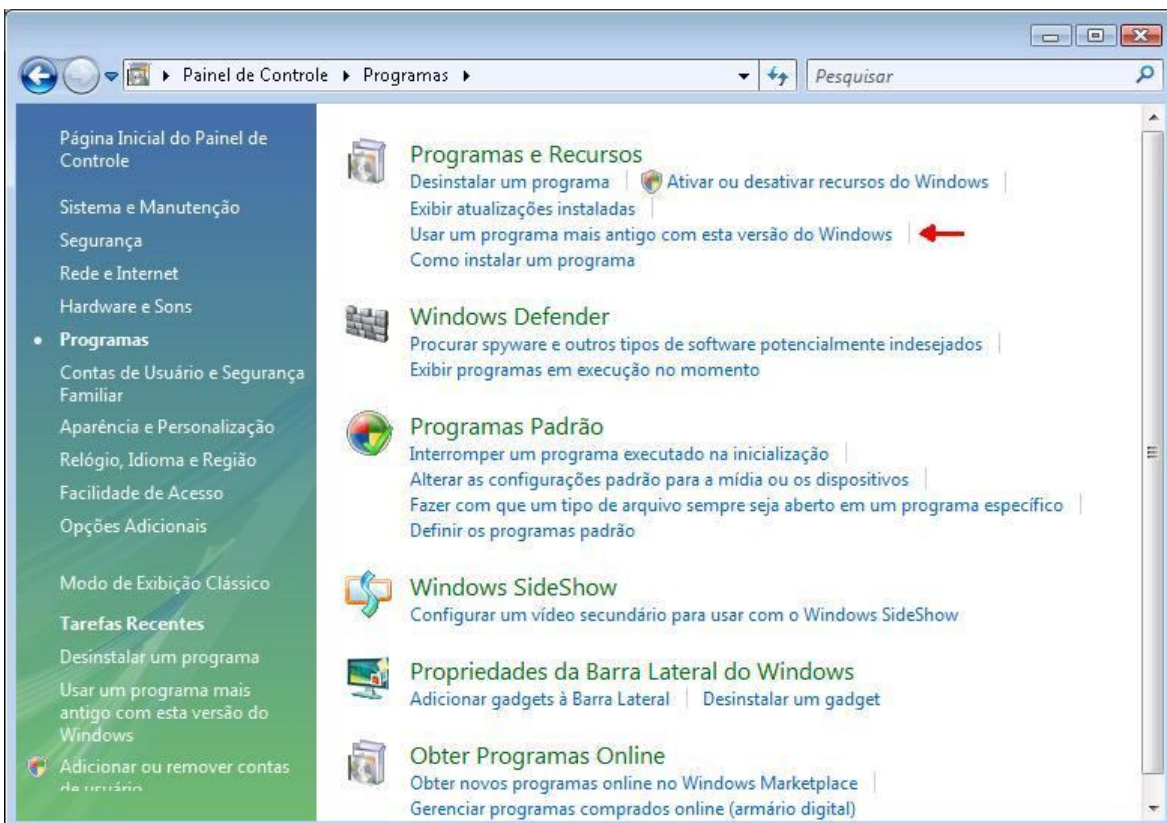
▸ Painel de Controle ▸ Programas ▸

Pesquisar

Página Inicial do Painel de Controle

Sistema e Manutenção

Segurança

Rede e Internet

Hardware e Sons

• Programas

Contas de Usuário e Segurança Familiar

Aparência e Personalização

Relógio, Idioma e Região

Facilidade de Acesso

Opções Adicionais

Modo de Exibição Clássico

Tarefas Recentes

Desinstalar um programa

Usar um programa mais antigo com esta versão do Windows

Adicionar ou remover contas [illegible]

Programas e Recursos

Desinstalar um programa | Ativar ou desativar recursos do Windows |

Exibir atualizações instaladas |

Usar um programa mais antigo com esta versão do Windows |

Como instalar um programa

Windows Defender

Procurar spyware e outros tipos de software potencialmente indesejados |

Exibir programas em execução no momento

Programas Padrão

Interromper um programa executado na inicialização |

Alterar as configurações padrão para a mídia ou os dispositivos |

Fazer com que um tipo de arquivo sempre seja aberto em um programa específico |

Definir os programas padrão

Windows SideShow

Configurar um vídeo secundário para usar com o Windows SideShow

Propriedades da Barra Lateral do Windows

Adicionar gadgets à Barra Lateral | Desinstalar um gadget

Obter Programas Online

Obter novos programas online no Windows Marketplace |

Gerenciar programas comprados online (armário digital)